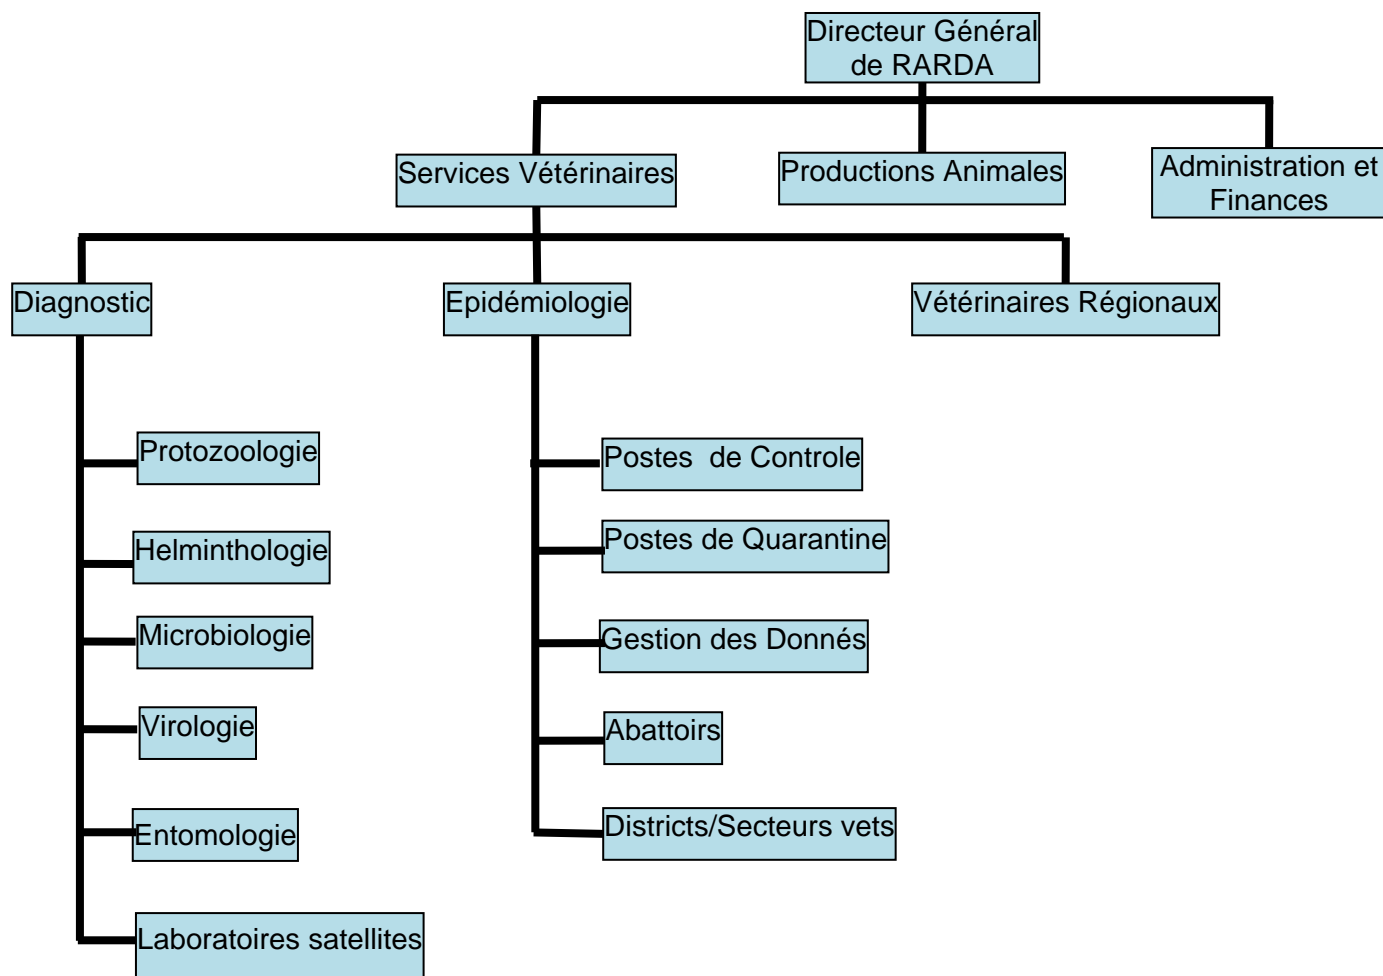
Directeur Général de RARDA

Services Vétérinaires

Productions Animales

Administration et Finances

Diagnostic

Epidémiologie

Vétérinaires Régionaux

Protozoologie

Helminthologie

Microbiologie

Virologie

Entomologie

Laboratoires satellites

Postes de Controle

Postes de Quarantine

Gestion des Donnés

Abattoirs

Districts/Secteurs vets